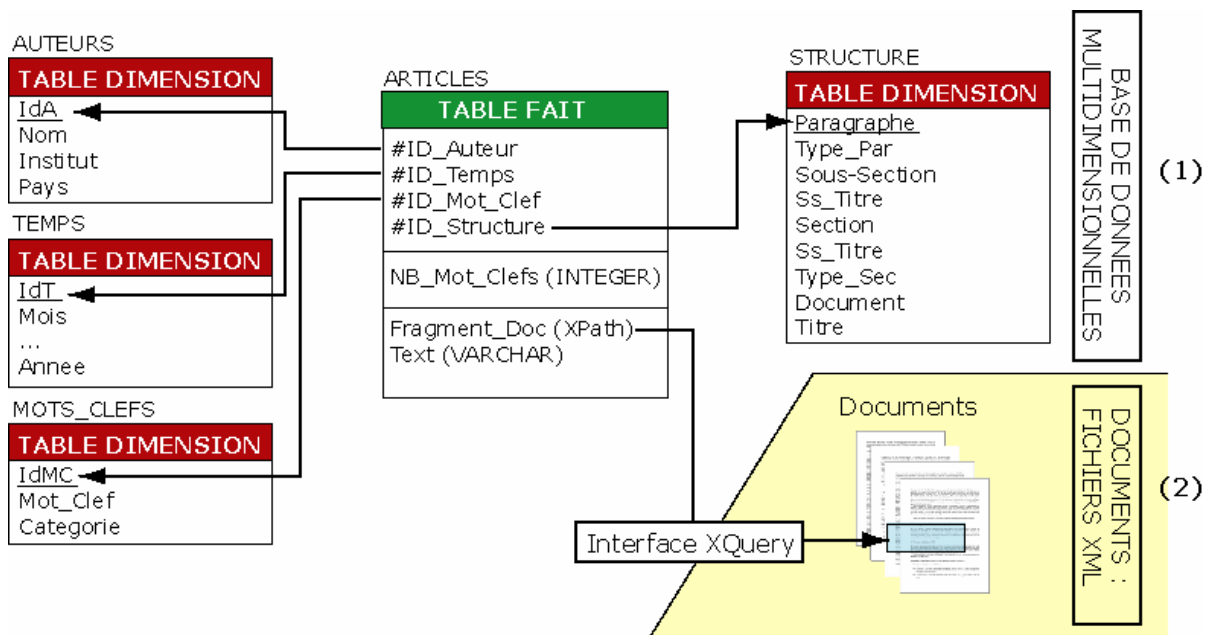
AUTEURS

TABLE DIMENSION

IdA
Nom
Institut
Pays

TEMPS

TABLE DIMENSION

IdT
Mois
...
Annee

MOTS_CLEFS

TABLE DIMENSION

IdMC
Mot_Clef
Categorie

ARTICLES

TABLE FAIT

#ID_Auteur
#ID_Temps
#ID_Mot_Clef
#ID_Structure

NB_Mot_Clefs (INTEGER)

Fragment_Doc (XPath)
Text (VARCHAR)

STRUCTURE

TABLE DIMENSION

Paragraphe
Type_Par
Sous-Section
Ss_Titre
Section
Ss_Titre
Type_Sec
Document
Titre

BASE DE DONNEES MULTIDIMENSIONNELLES

(1)

Documents

Interface XQuery

DOCUMENTS : FICHIERS XML

(2)